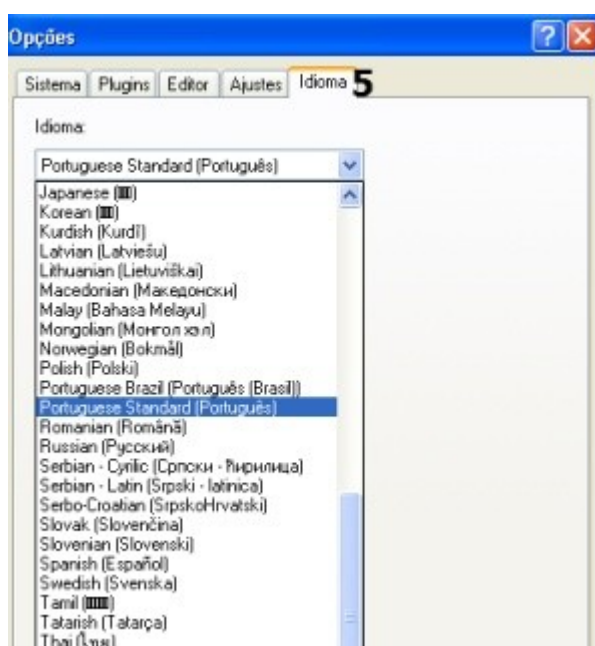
Opções

Sistema | Plugins | Editor | Ajustes | Idioma 5

Idioma:

Portuguese Standard (Português)

Japanese ([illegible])
Korean ([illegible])
Kurdish (Kurdî)
Latvian (Latviešu)
Lithuanian (Lietuviškai)
Macedonian (Македонски)
Malay (Bahasa Melayu)
Mongolian (Монгол хэл)
Norwegian (Bokmål)
Polish (Polski)
Portuguese Brazil (Português (Brasil))
Portuguese Standard (Português)
Romanian (Română)
Russian (Русский)
Serbian - Cyrilic (Српски - Ћирилица)
Serbian - Latin (Srpski - latinica)
Serbo-Croatian (SrpskoHrvatski)
Slovak (Slovenčina)
Slovenian (Slovenski)
Spanish (Español)
Swedish (Svenska)
Tamil ([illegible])
Tatarish (Tatarça)
Thai ([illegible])